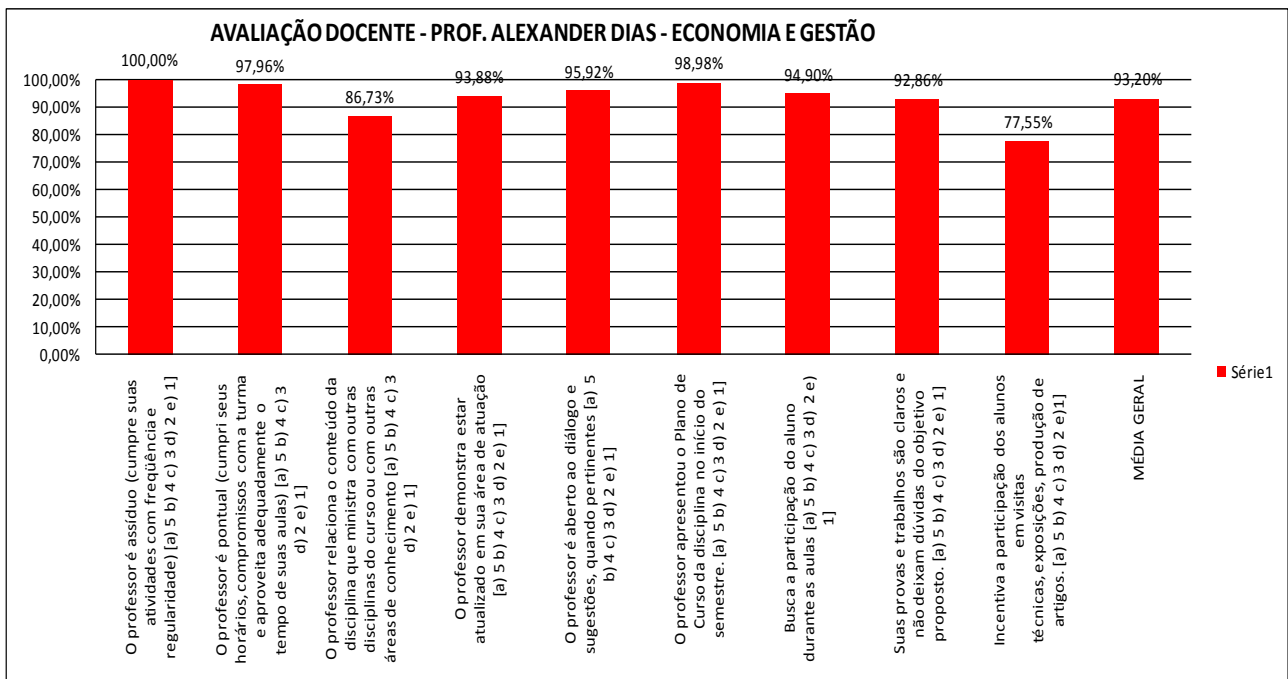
AVALIAÇÃO DOCENTE - PROF. ALEXANDER DIAS - ECONOMIA E GESTÃO

100,00%
90,00%
80,00%
70,00%
60,00%
50,00%
40,00%
30,00%
20,00%
10,00%
0,00%

100,00%
97,96%
86,73%
93,88%
95,92%
98,98%
94,90%
92,86%
77,55%
93,20%

O professor é assíduo (cumpre suas atividades com freqüência e regularidade) [a) 5 b) 4 c) 3 d) 2 e) 1]

O professor é pontual (cumpri seus horários, compromissos com a turma e aproveita adequadamente o tempo de suas aulas) [a) 5 b) 4 c) 3 d) 2 e) 1]

O professor relaciona o conteúdo da disciplina que ministra com outras disciplinas do curso ou com outras áreas de conhecimento [a) 5 b) 4 c) 3 d) 2 e) 1]

O professor demonstra estar atualizado em sua área de atuação [a) 5 b) 4 c) 3 d) 2 e) 1]

O professor é aberto ao diálogo e sugestões, quando pertinentes [a) 5 b) 4 c) 3 d) 2 e) 1]

O professor apresentou o Plano de Curso da disciplina no início do semestre. [a) 5 b) 4 c) 3 d) 2 e) 1]

Busca a participação do aluno durante as aulas [a) 5 b) 4 c) 3 d) 2 e) 1]

Suas provas e trabalhos são claros e não deixam dúvidas do objetivo proposto. [a) 5 b) 4 c) 3 d) 2 e) 1]

Incentiva a participação dos alunos em visitas técnicas, exposições, produção de artigos. [a) 5 b) 4 c) 3 d) 2 e)1]

MÉDIA GERAL

Série1